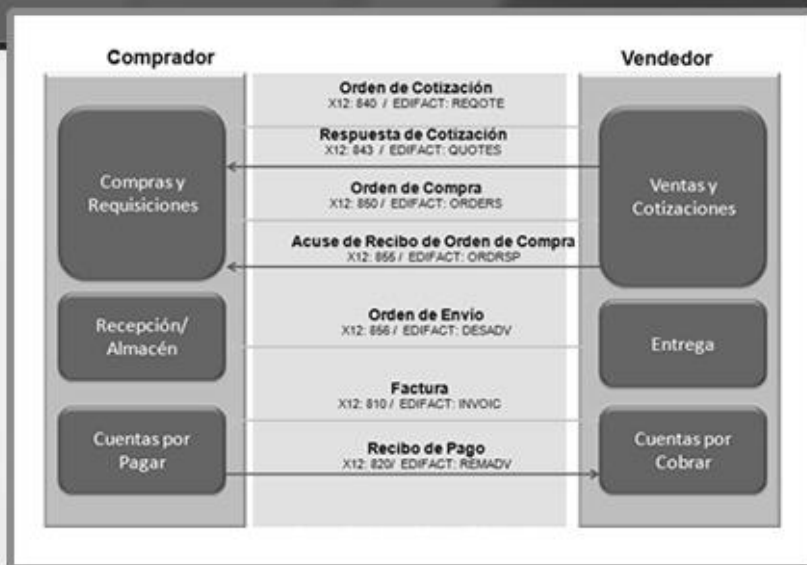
Comprador

Vendedor

Compras y Requisiciones

Recepción/ Almacén

Cuentas por Pagar

Orden de Cotización
X12: 840 / EDIFACT: REQOTE

Respuesta de Cotización
X12: 843 / EDIFACT: QUOTES

Orden de Compra
X12: 850 / EDIFACT: ORDERS

Acuse de Recibo de Orden de Compra
X12: 855 / EDIFACT: ORDRSP

Orden de Envio
X12: 856 / EDIFACT: DESADV

Factura
X12: 810 / EDIFACT: INVOIC

Recibo de Pago
X12: 820/ EDIFACT: REMADV

Ventas y Cotizaciones

Entrega

Cuentas por Cobrar